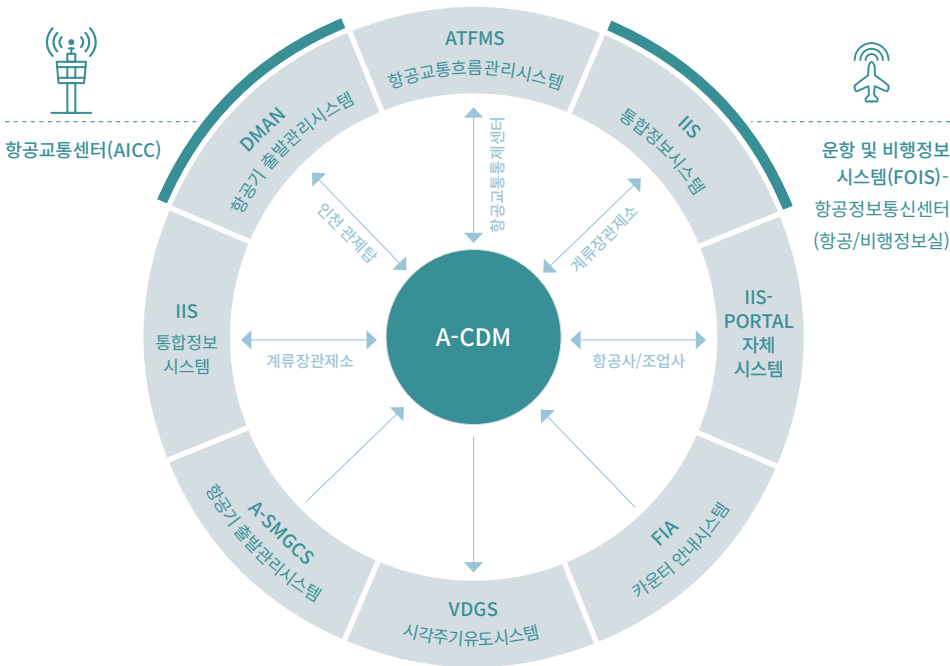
항공교통센터(AICC)

운항 및 비행정보 시스템(FOIS)-항공정보통신센터 (항공/비행정보실)

ATFMS
항공교통흐름관리시스템

IIS
통합정보시스템

IIS-PORTAL 자체 시스템

FIA
카운터 안내시스템

VDGS
시각주기유도시스템

A-SMGCS
항공기 출발관리시스템

IIS
통합정보 시스템

DMAN
항공기 출발관리시스템

A-CDM

항공교통제센터

계류장관제소

항공사/조업사

계류장관제소

인천 관제탑